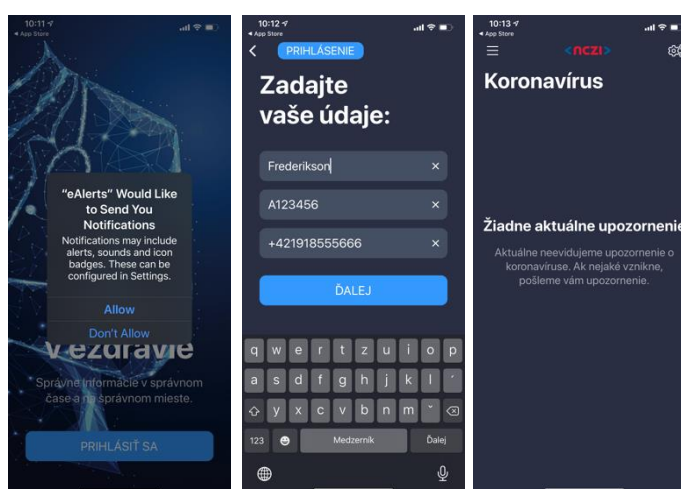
10:11
◂ App Store

"eAlerts" Would Like to Send You Notifications
Notifications may include alerts, sounds and icon badges. These can be configured in Settings.

Allow
Don't Allow

v ezdravie
Správne informácie v správnom čase a na správnom mieste.

PRIHLÁSIŤ SA

10:12
◂ App Store
PRIHLÁSENIE
Zadajte vaše údaje:

Frederikson
A123456
+421918555666

ĎALEJ

q w e r t z u i o p
a s d f g h j k l ˇ
y x c v b n m ˇ
123 Medzerník Ďalej

10:13
◂ App Store
<nczi>
Koronavírus

Žiadne aktuálne upozornenie
Aktuálne neevidujeme upozornenie o koronavíruse. Ak nejaké vznikne, pošleme vám upozornenie.